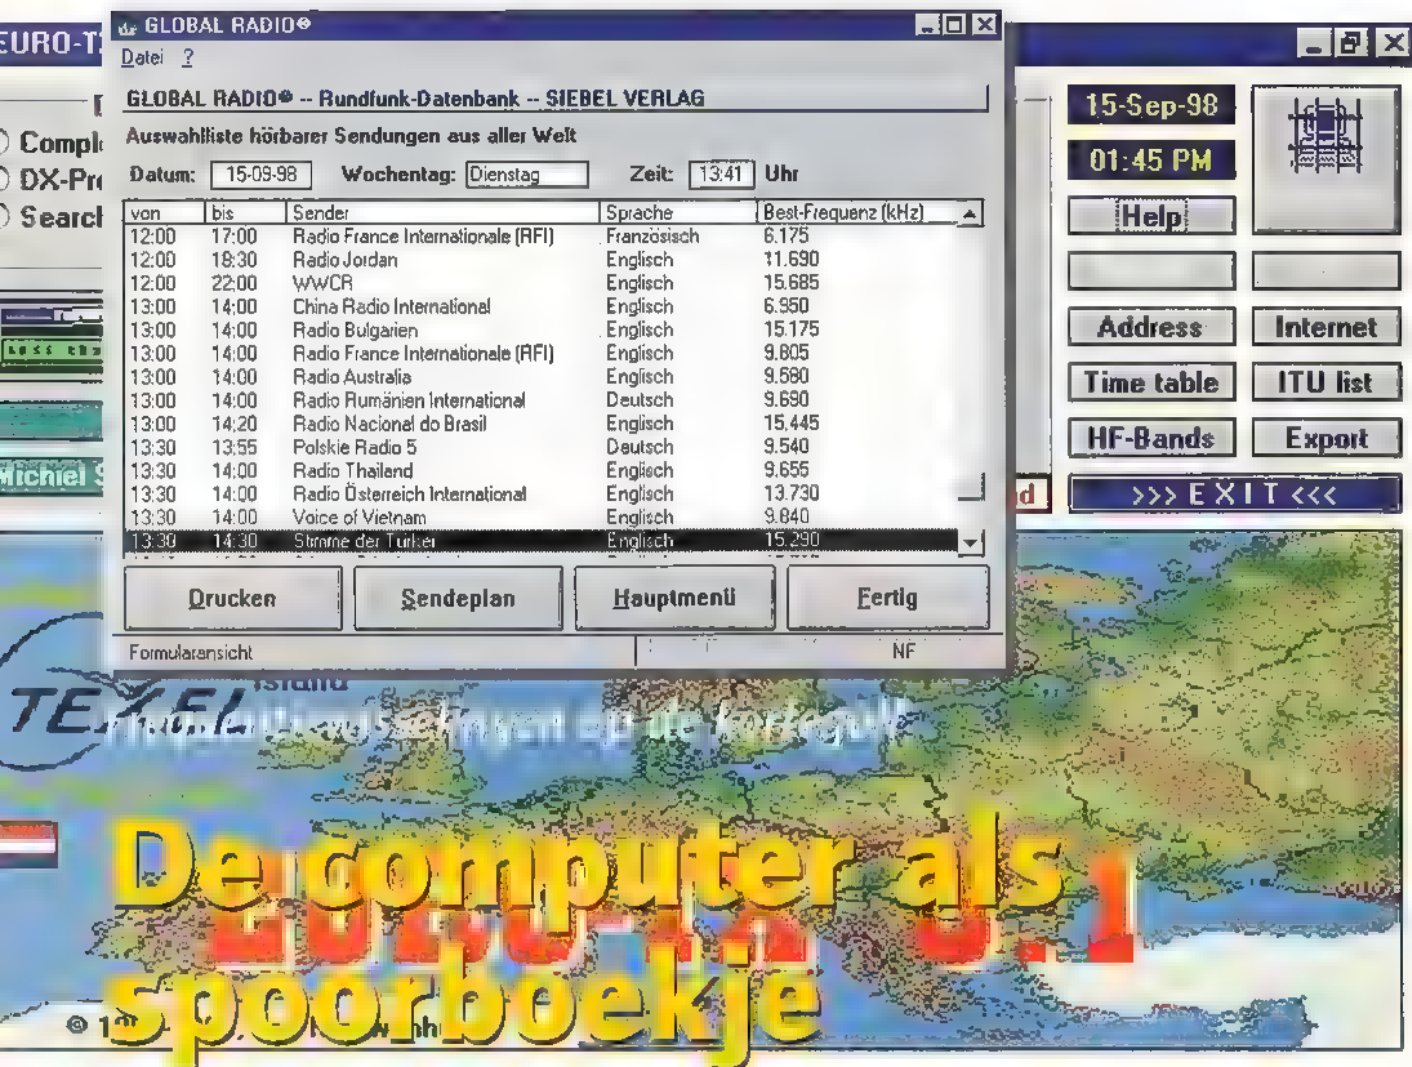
EURO-T

Compl
DX-Pr
Searcl

Michiel

GLOBAL RADIO®

Datei ?

GLOBAL RADIO® -- Rundfunk-Datenbank -- SIEBEL VERLAG

Auswahlliste hörbarer Sendungen aus aller Welt

Datum: 15-09-98 Wochentag: Dienstag Zeit: 13:41 Uhr

| von | bis | Sender | Sprache | Best-Frequenz (kHz) |
|---|---|---|---|---|
| 12:00 | 17:00 | Radio France Internationale (RFI) | Französisch | 6.175 |
| 12:00 | 18:30 | Radio Jordan | Englisch | 11.690 |
| 12:00 | 22:00 | WWCR | Englisch | 15.685 |
| 13:00 | 14:00 | China Radio International | Englisch | 6.950 |
| 13:00 | 14:00 | Radio Bulgarien | Englisch | 15.175 |
| 13:00 | 14:00 | Radio France Internationale (RFI) | Englisch | 9.805 |
| 13:00 | 14:00 | Radio Australia | Englisch | 9.580 |
| 13:00 | 14:00 | Radio Rumänien International | Deutsch | 9.690 |
| 13:00 | 14:20 | Radio Nacional do Brasil | Englisch | 15.445 |
| 13:30 | 13:55 | Polskie Radio 5 | Deutsch | 9.540 |
| 13:30 | 14:00 | Radio Thailand | Englisch | 9.655 |
| 13:30 | 14:00 | Radio Österreich International | Englisch | 13.730 |
| 13:30 | 14:00 | Voice of Vietnam | Englisch | 9.840 |
| 13:30 | 14:30 | Stimme der Türkei | Englisch | 15.290 |

Drucken Sendeplan Hauptmenü Fertig

Formularansicht NF

15-Sep-98
01:45 PM
Help
Address Internet
Time table ITU list
HF-Bands Export
>>> EXIT <<<

TEXEL
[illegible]

De computer als spoorboekje